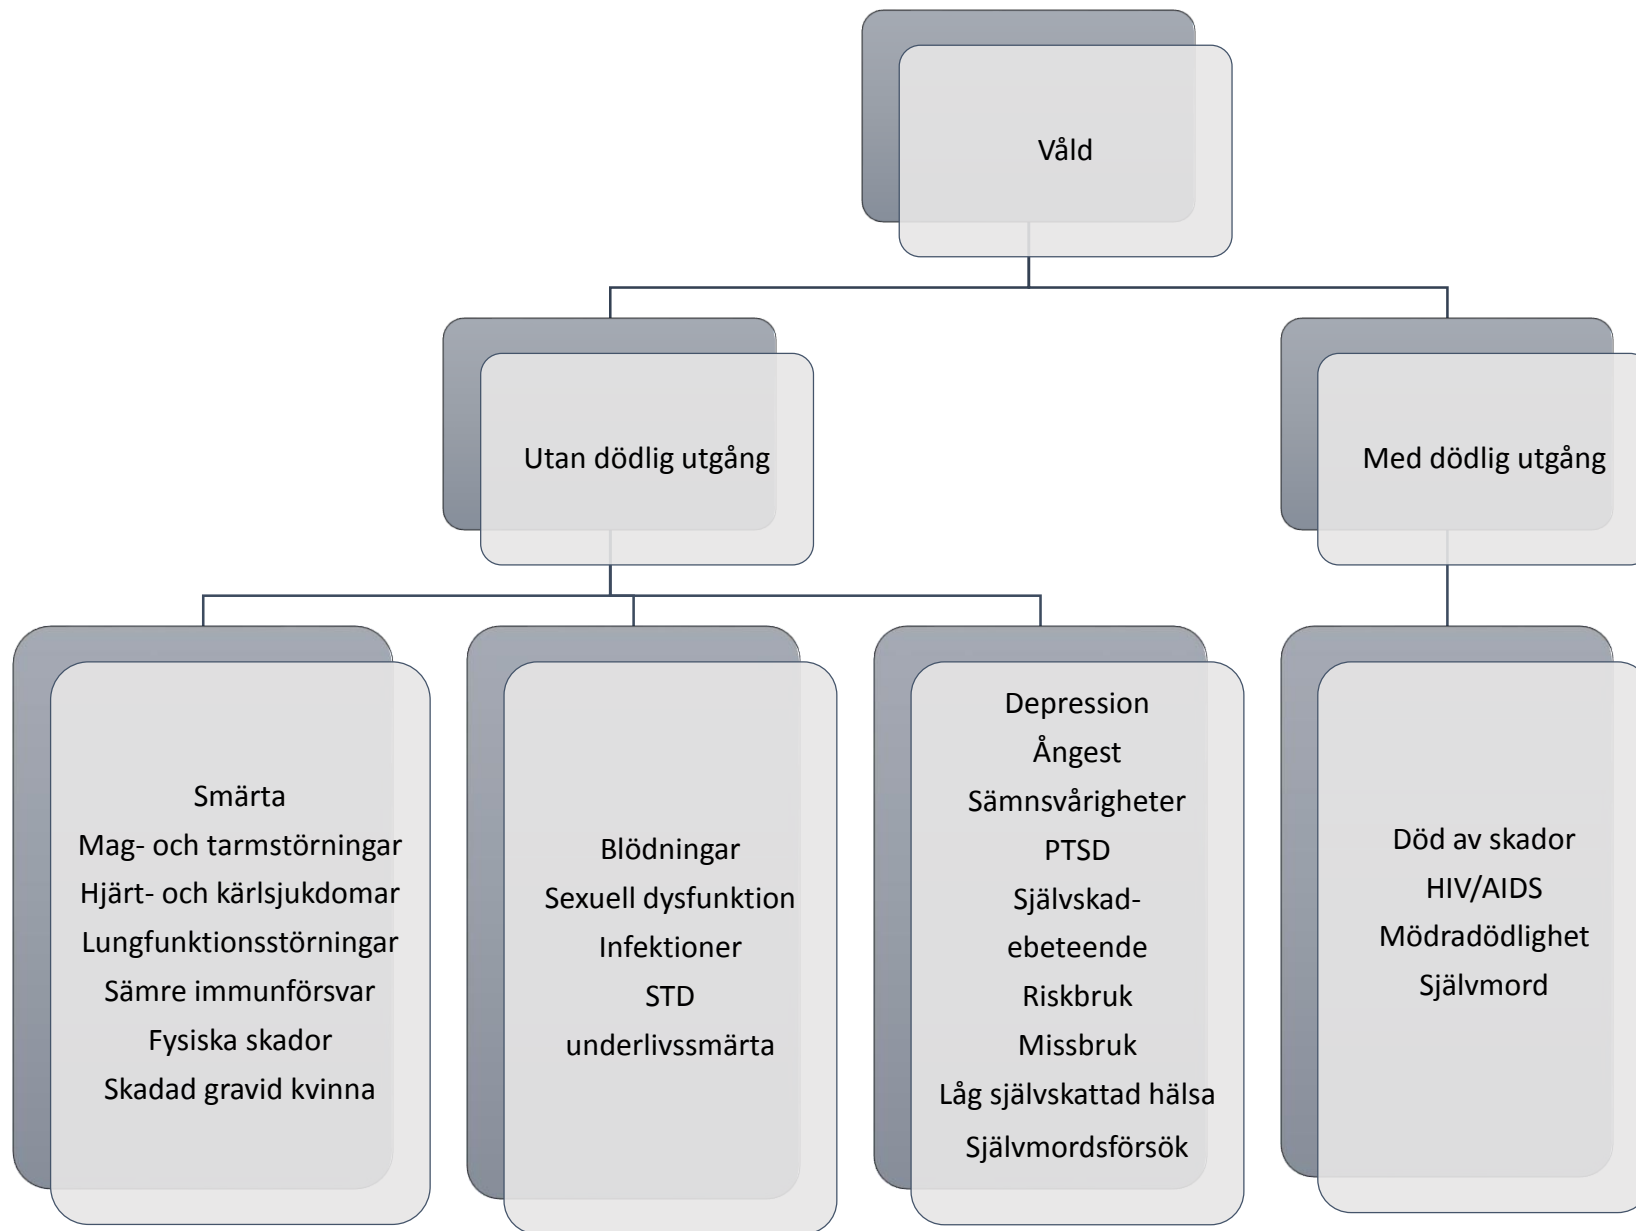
Våld

Utan dödlig utgång

Med dödlig utgång

Smärta
Mag- och tarmstörningar
Hjärt- och kärlsjukdomar
Lungfunktionsstörningar
Sämre immunförsvar
Fysiska skador
Skadad gravid kvinna

Blödningar
Sexuell dysfunktion
Infektioner
STD
underlivssmärta

Depression
Ångest
Sämnsvårigheter
PTSD
Självskadebeteende
Riskbruk
Missbruk
Låg självskattad hälsa
Självmordsförsök

Död av skador
HIV/AIDS
Mödradödlighet
Självmord